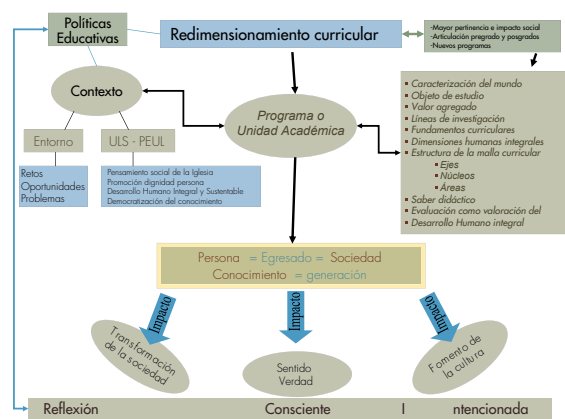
Políticas Educativas

Redimensionamiento curricular

-Mayor pertinencia e impacto social
-Articulación pregrado y posgrados
-Nuevos programas

Contexto

Entorno

ULS - PEUL

Retos
Oportunidades
Problemas

Pensamiento social de la Iglesia
Promoción dignidad persona
Desarrollo Humano Integral y Sustentable
Democratización del conocimiento

Programa o Unidad Académica

Caracterización del mundo
Objeto de estudio
Valor agregado
Líneas de investigación
Fundamentos curriculares
Dimensiones humanas integrales
Estructura de la malla curricular
Ejes
Núcleos
Áreas
Saber didáctico
Evaluación como valoración del Desarrollo Humano integral

Persona = Egresado = Sociedad
Conocimiento = generación

Impacto

Impacto

Impacto

Transformación de la sociedad

Sentido Verdad

Fomento de la cultura

Reflexión Consciente I ntencionada